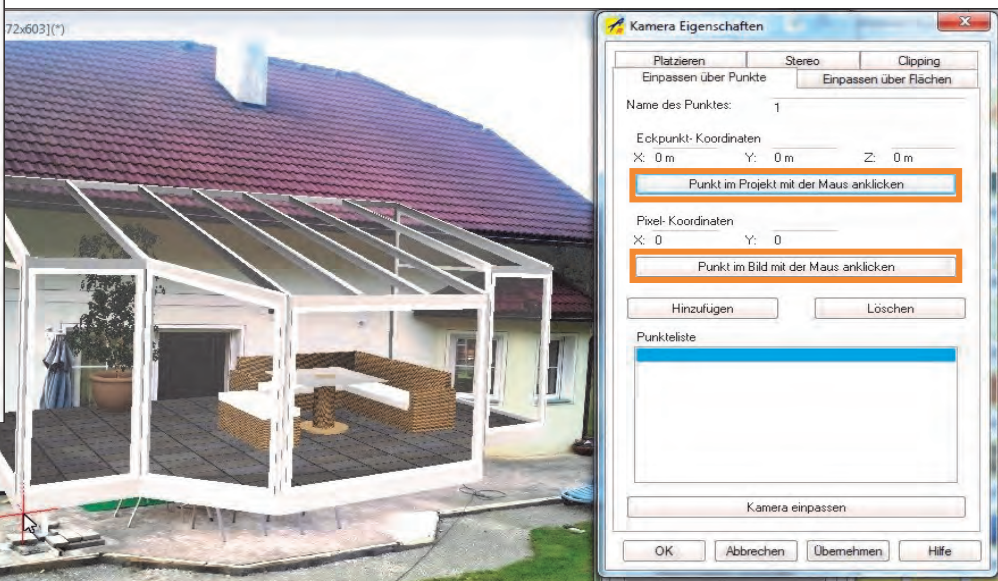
72x603](*)

Kamera Eigenschaften

Platzieren
Stereo
Clipping
Einpassen über Punkte
Einpassen über Flächen

Name des Punktes: 1

Eckpunkt- Koordinaten
X: 0 m
Y: 0 m
Z: 0 m

Punkt im Projekt mit der Maus anklicken

Pixel- Koordinaten
X: 0
Y: 0

Punkt im Bild mit der Maus anklicken

Hinzufügen
Löschen

Punkteliste

Kamera einpassen

OK
Abbrechen
Übernehmen
Hilfe